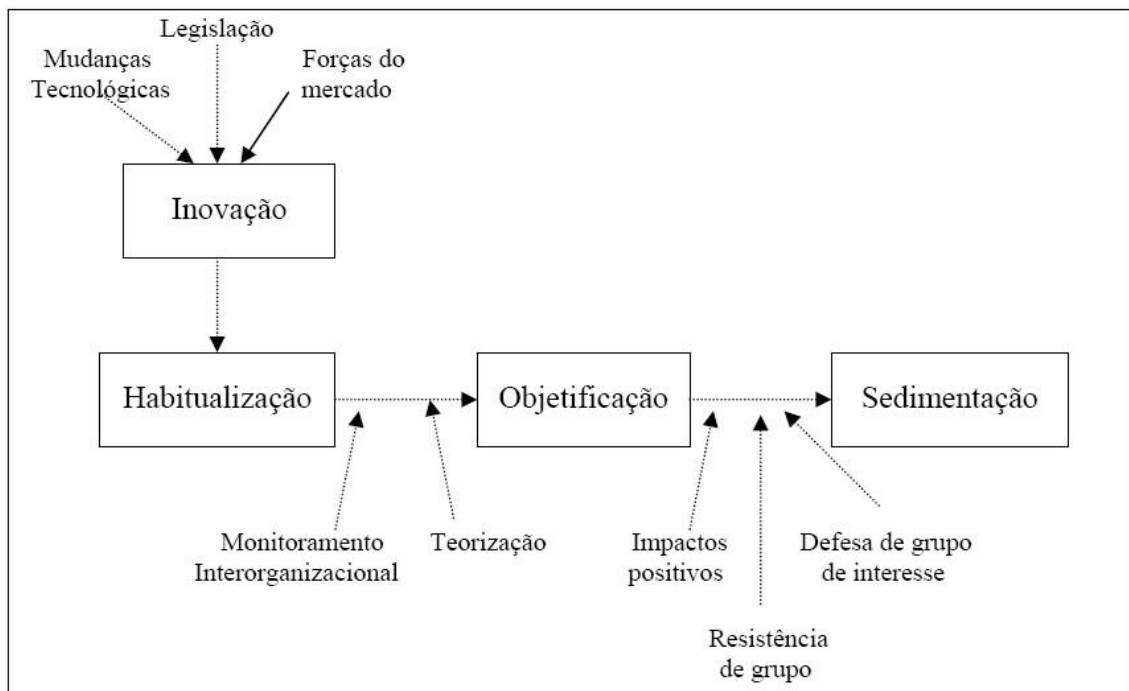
Legislação

Mudanças Tecnológicas

Forças do mercado

Inovação

Habitualização

Objetificação

Sedimentação

Monitoramento Interorganizacional

Teorização

Impactos positivos

Defesa de grupo de interesse

Resistência de grupo